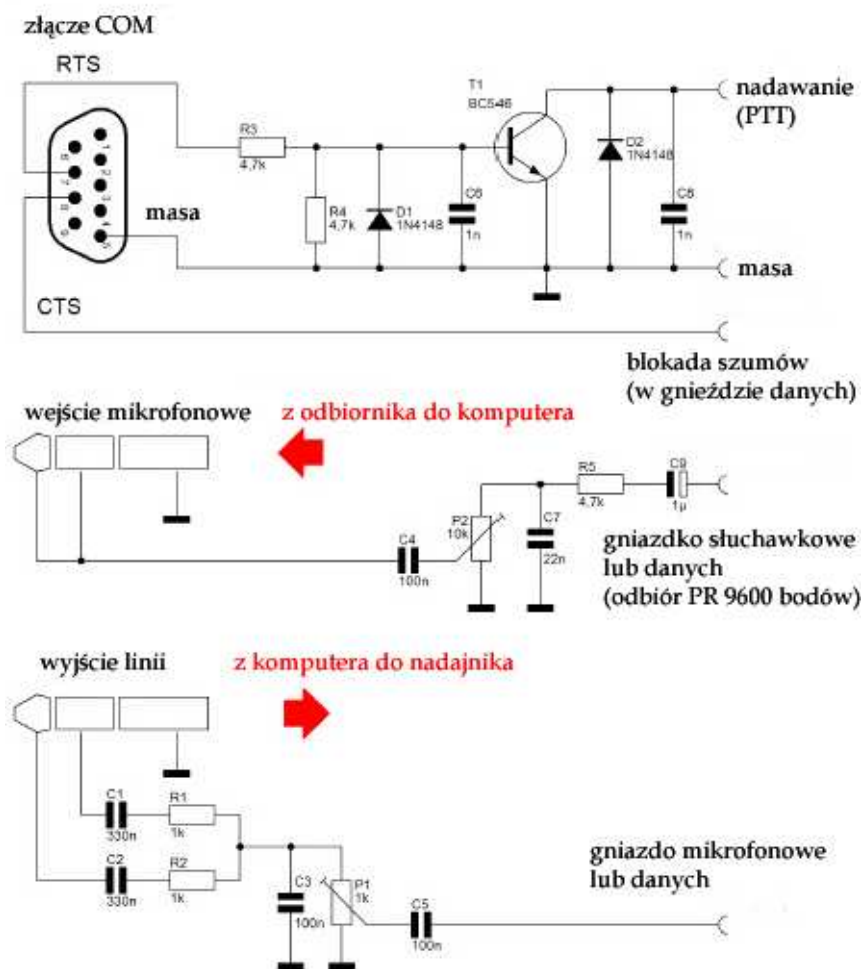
złącze COM

RTS

R3
4,7k

T1
BC546

nadawanie
(PTT)

D2
1N4148

C8
1n

R4
4,7k

D1
1N4148

C6
1n

masa

masa

CTS

blokada szumów
(w gnieździe danych)

wejście mikrofonowe

z odbiornika do komputera

R5
4,7k

C9
1µ

P2
10k

C7
22n

C4
100n

gniazdko słuchawkowe
lub danych
(odbiór PR 9600 bodów)

wyjście linii

z komputera do nadajnika

C1
330n

R1
1k

C2
330n

R2
1k

C3
100n

P1
1k

C5
100n

gniazdo mikrofonowe
lub danych